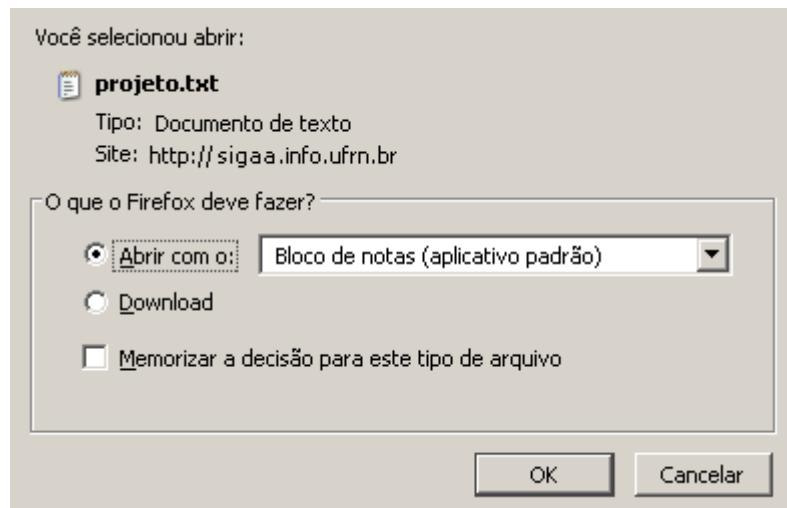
Você selecionou abrir:

projeto.txt

Tipo: Documento de texto

Site: http://sigaa.info.ufrn.br

O que o Firefox deve fazer?

Abrir com o: Bloco de notas (aplicativo padrão)

Download

Memorizar a decisão para este tipo de arquivo

OK Cancelar